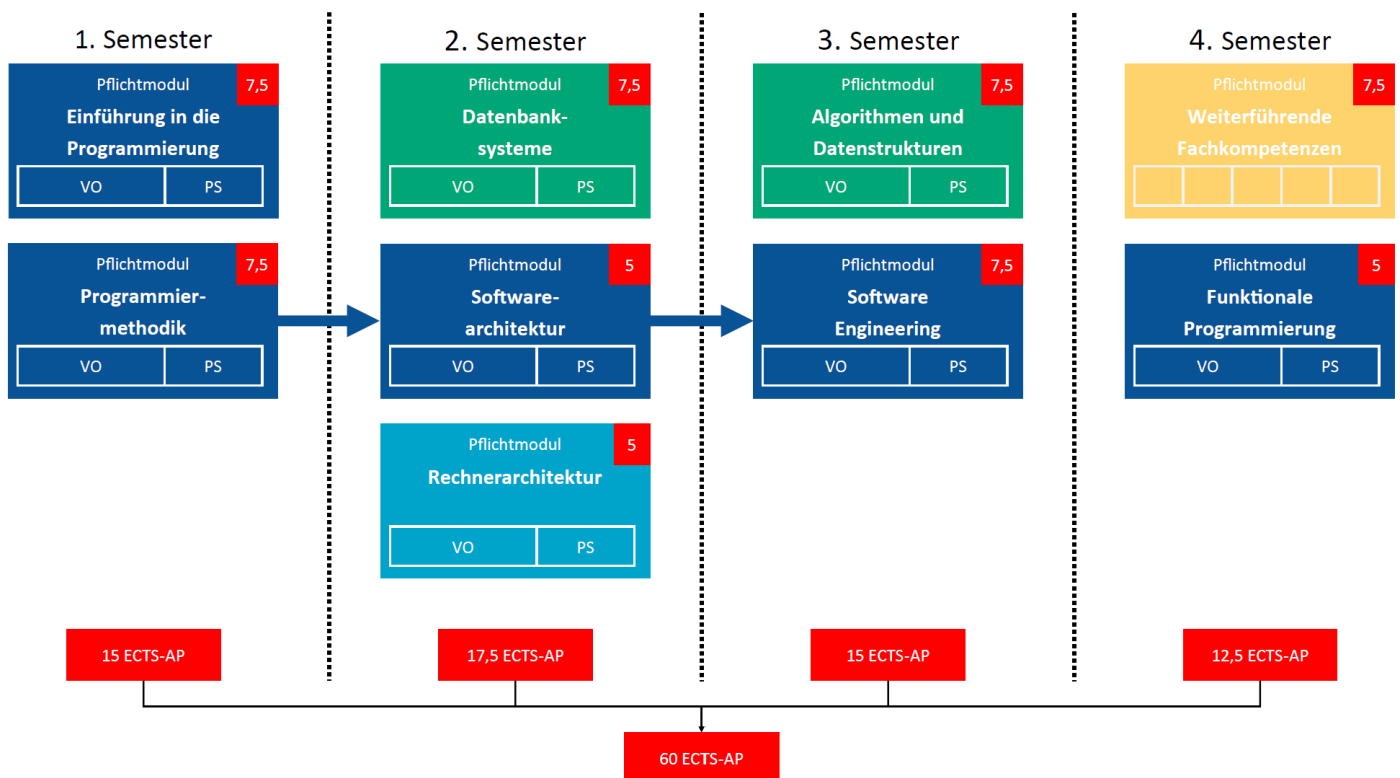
1. Semester

Pflichtmodul 7,5
Einführung in die Programmierung
VO | PS

Pflichtmodul 7,5
Programmiermethodik
VO | PS

15 ECTS-AP

2. Semester

Pflichtmodul 7,5
Datenbanksysteme
VO | PS

Pflichtmodul 5
Softwarearchitektur
VO | PS

Pflichtmodul 5
Rechnerarchitektur
VO | PS

17,5 ECTS-AP

3. Semester

Pflichtmodul 7,5
Algorithmen und Datenstrukturen
VO | PS

Pflichtmodul 7,5
Software Engineering
VO | PS

15 ECTS-AP

4. Semester

Pflichtmodul 7,5
Weiterführende Fachkompetenzen

Pflichtmodul 5
Funktionale Programmierung
VO | PS

12,5 ECTS-AP

60 ECTS-AP